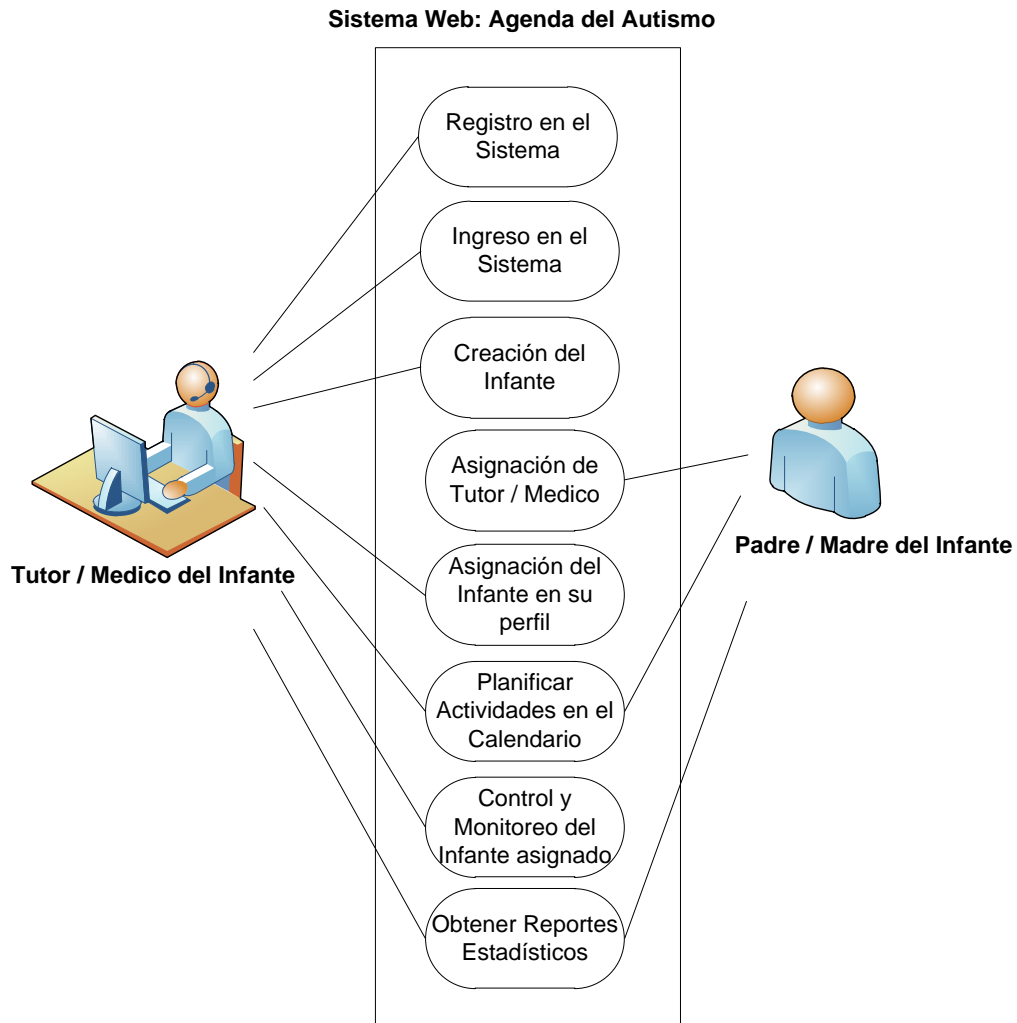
Sistema Web: Agenda del Autismo

Registro en el Sistema

Ingreso en el Sistema

Creación del Infante

Asignación de Tutor / Medico

Asignación del Infante en su perfil

Planificar Actividades en el Calendario

Control y Monitoreo del Infante asignado

Obtener Reportes Estadísticos

Tutor / Medico del Infante

Padre / Madre del Infante